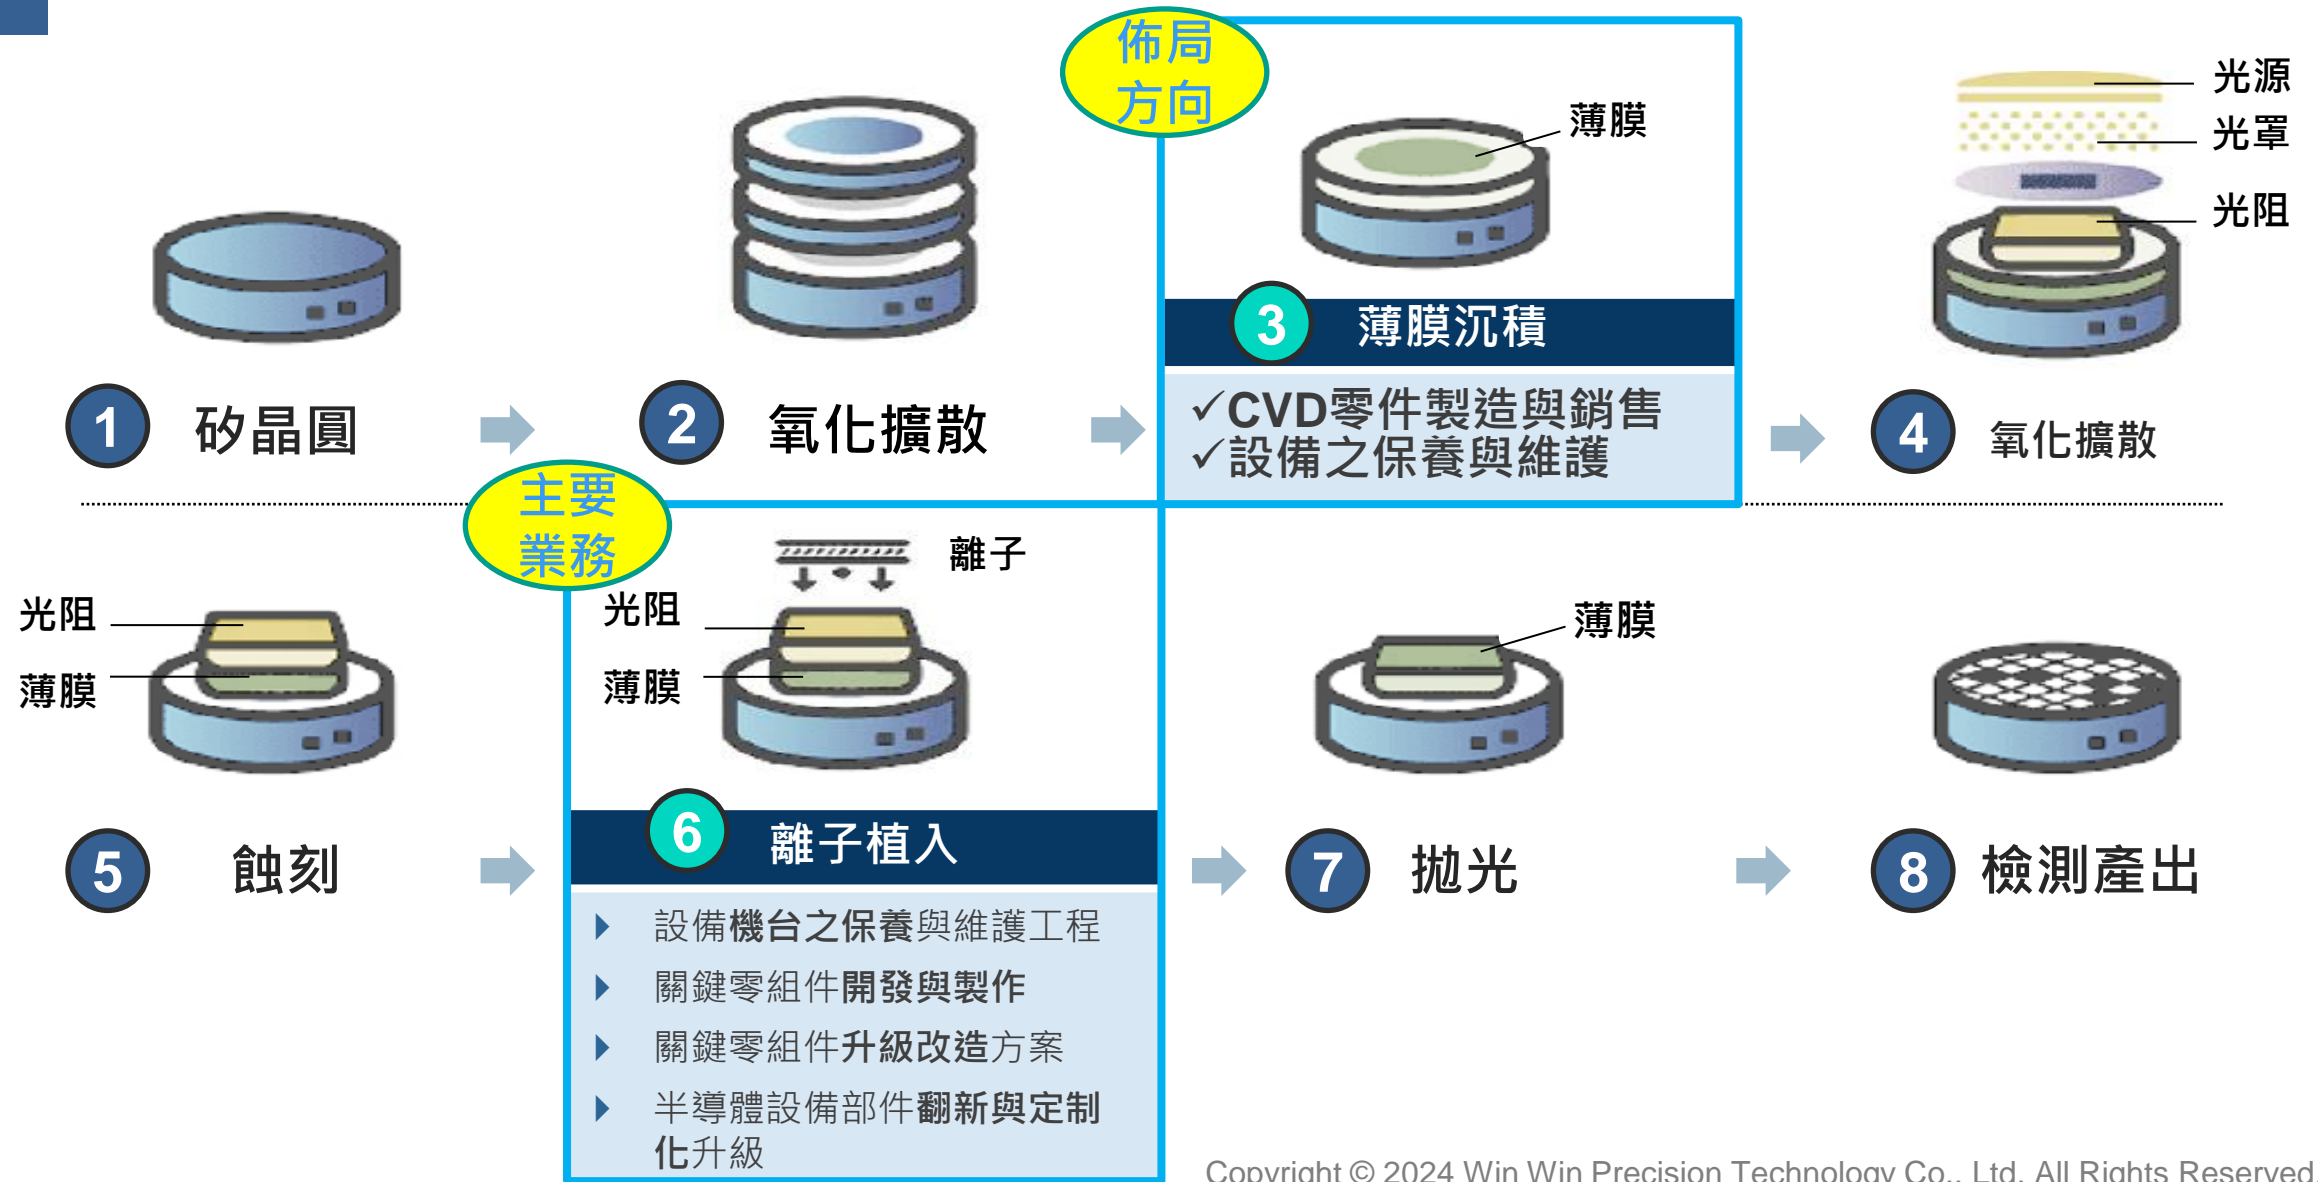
佈局方向

1 矽晶圓

2 氧化擴散

薄膜

3 薄膜沉積

✓CVD零件製造與銷售
✓設備之保養與維護

光源
光罩
光阻

4 氧化擴散

主要業務

光阻
薄膜

5 蝕刻

離子
光阻
薄膜

6 離子植入

設備機台之保養與維護工程
關鍵零組件開發與製作
關鍵零組件升級改造方案
半導體設備部件翻新與定制化升級

薄膜

7 拋光

8 檢測產出

Copyright © 2024 Win Win Precision Technology Co., Ltd. All Rights Reserved